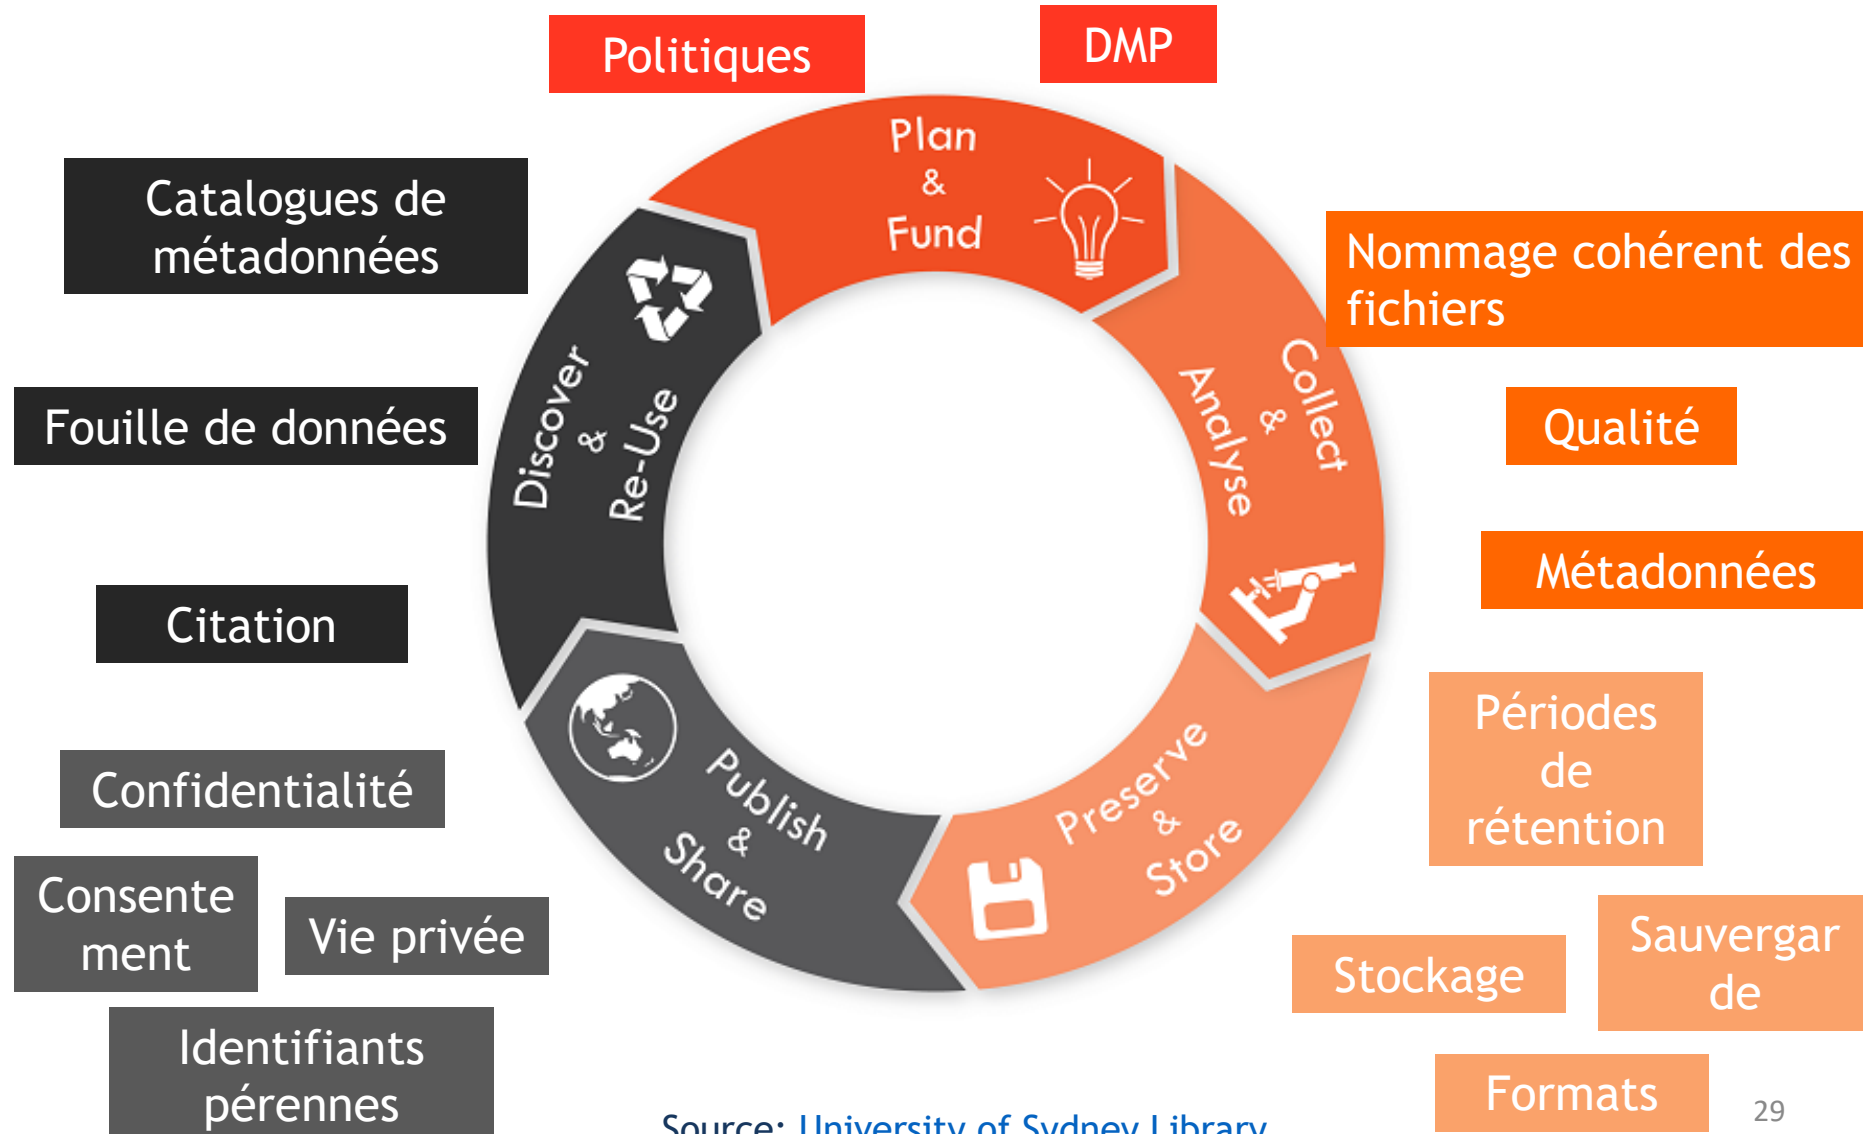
Politiques

DMP

Plan & Fund

Collect & Analyse

Preserve & Store

Publish & Share

Discover & Re-Use

Catalogues de métadonnées

Fouille de données

Citation

Confidentialité

Consentement

Vie privée

Identifiants pérennes

Nommage cohérent des fichiers

Qualité

Métadonnées

Périodes de rétention

Stockage

Sauvergarde

Formats

Source: University of Sydney Library

29